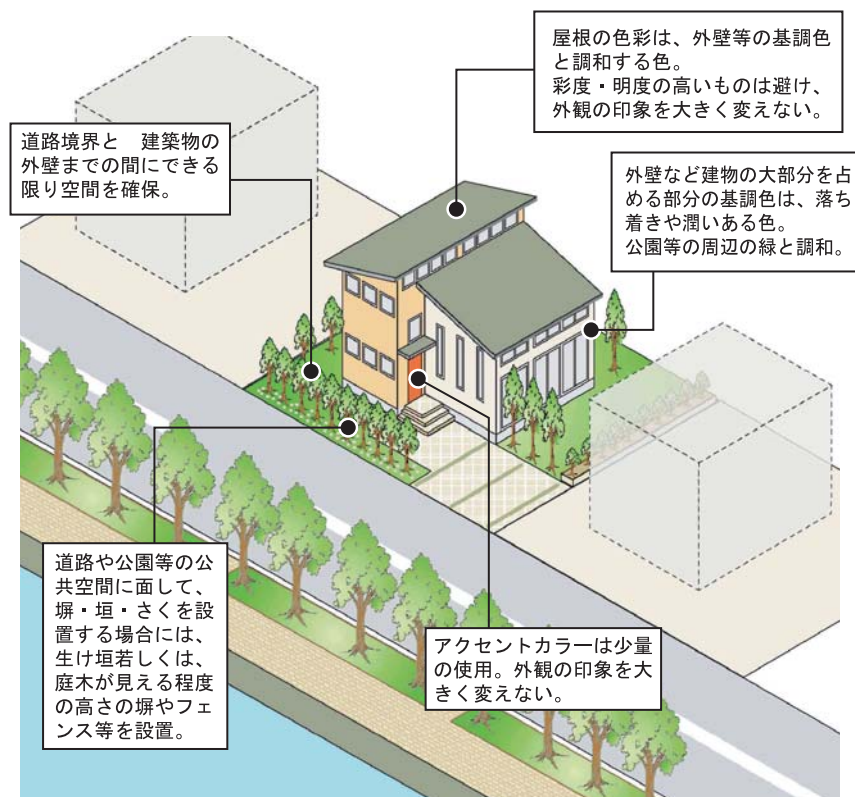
屋根の色彩は、外壁等の基調色と調和する色。
彩度・明度の高いものは避け、外観の印象を大きく変えない。

道路境界と　建築物の外壁までの間にできる限り空間を確保。

外壁など建物の大部分を占める部分の基調色は、落ち着きや潤いある色。
公園等の周辺の緑と調和。

道路や公園等の公共空間に面して、塀・垣・さくを設置する場合には、生け垣若しくは、庭木が見える程度の高さの塀やフェンス等を設置。

アクセントカラーは少量の使用。外観の印象を大きく変えない。